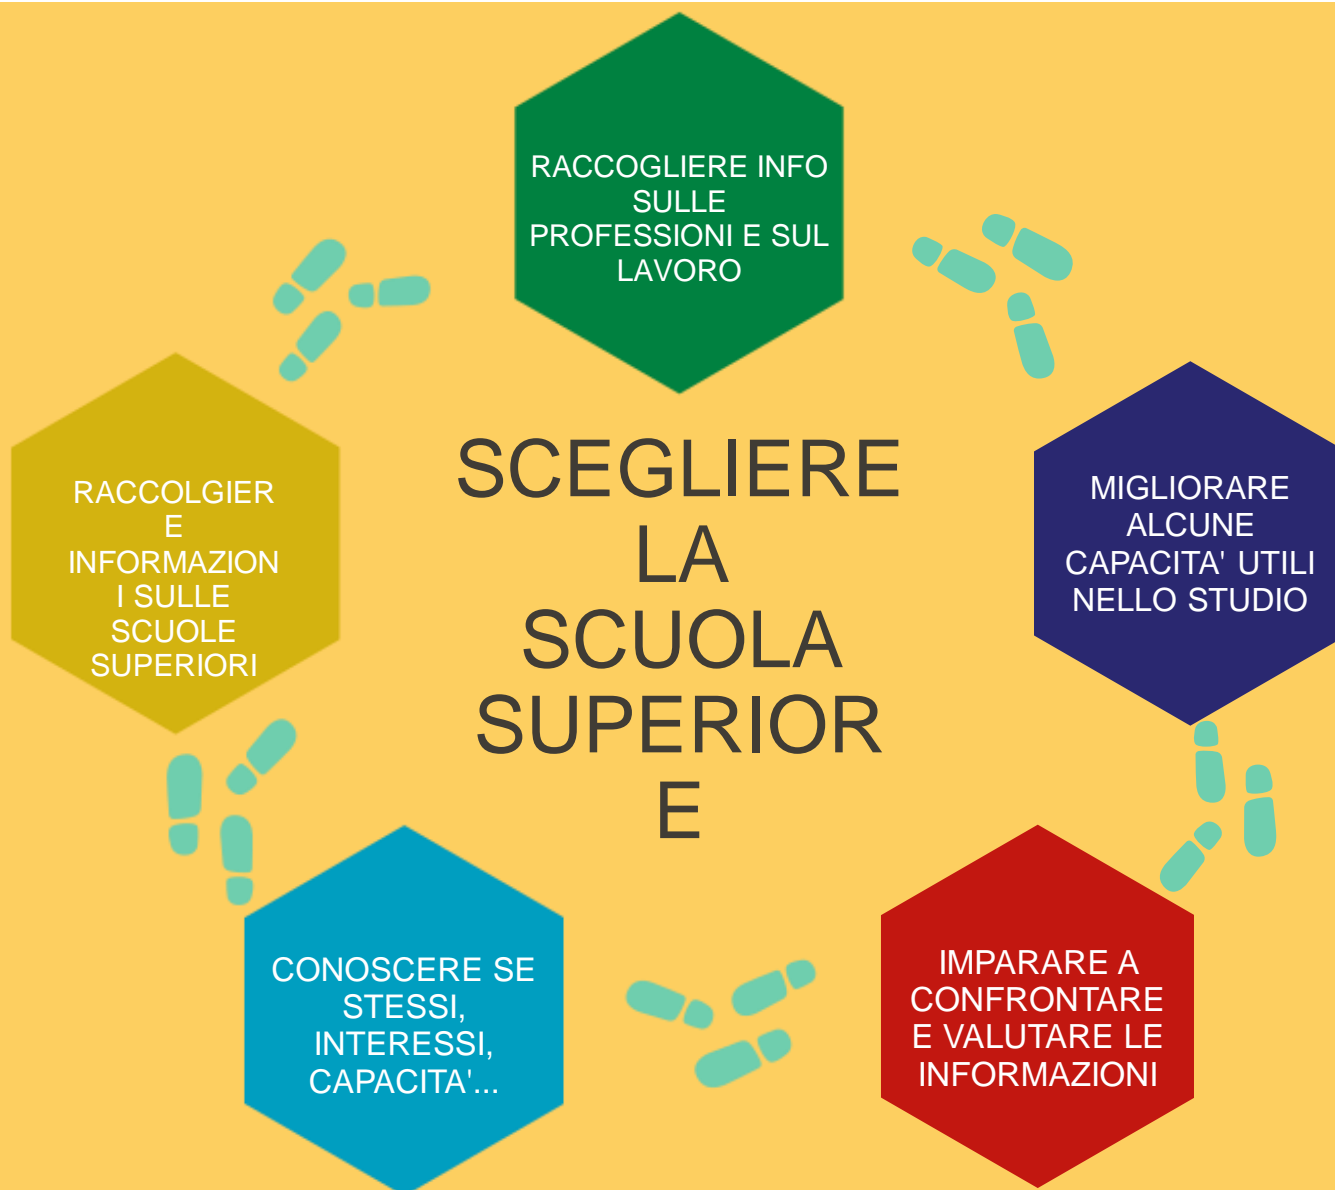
RACCOGLIERE INFO SULLE PROFESSIONI E SUL LAVORO

MIGLIORARE ALCUNE CAPACITA' UTILI NELLO STUDIO

IMPARARE A CONFRONTARE E VALUTARE LE INFORMAZIONI

CONOSCERE SE STESSI, INTERESSI, CAPACITA'...

RACCOLGIERE INFORMAZIONI SULLE SCUOLE SUPERIORI

SCEGLIERE LA SCUOLA SUPERIORE